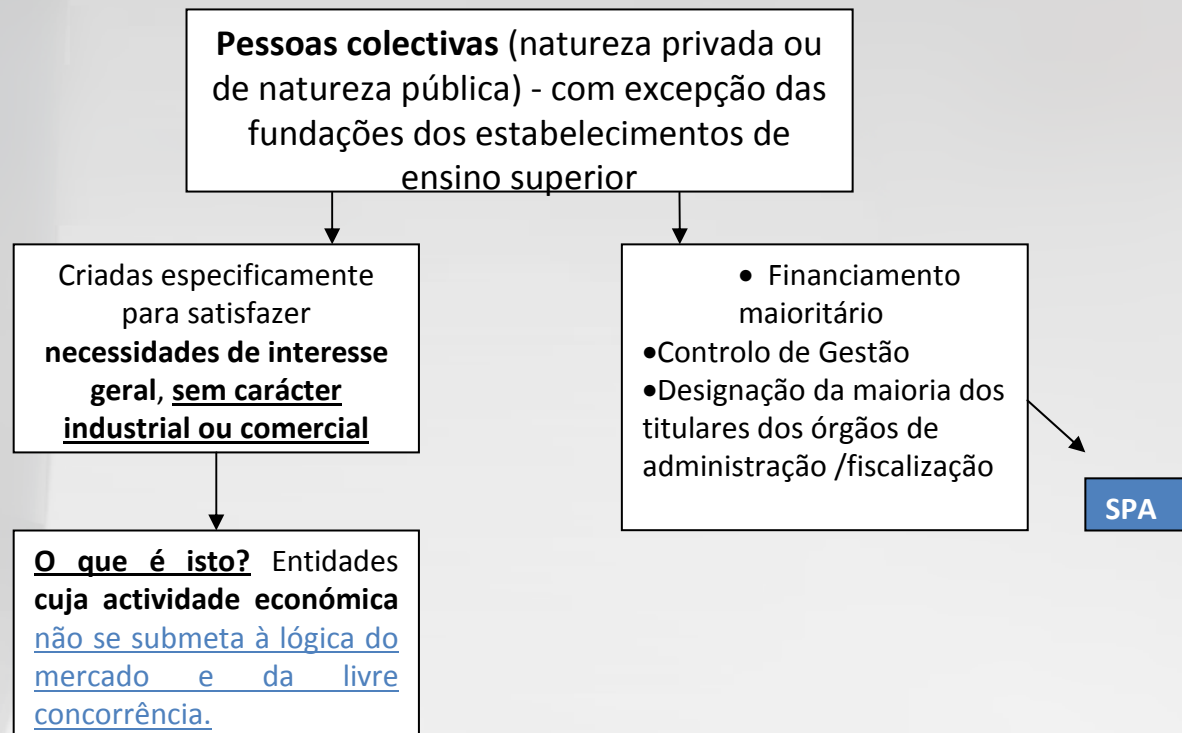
**Pessoas colectivas** (natureza privada ou de natureza pública) - com excepção das fundações dos estabelecimentos de ensino superior

Criadas especificamente para satisfazer **necessidades de interesse geral**, **sem carácter industrial ou comercial**

**O que é isto?** Entidades **cuja actividade económica** não se submeta à lógica do mercado e da livre concorrência.

- Financiamento maioritário
- Controlo de Gestão
- Designação da maioria dos titulares dos órgãos de administração /fiscalização

**SPA**